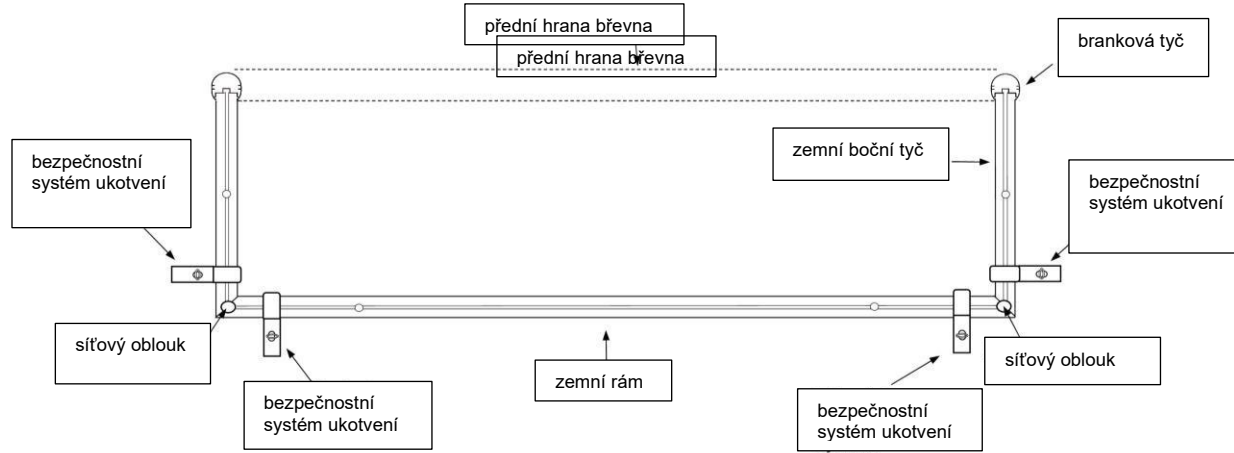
přední hrana břevna

přední hrana břevna

branková tyč

zemní boční tyč

bezpečnostní systém ukotvení

bezpečnostní systém ukotvení

síťový oblouk

síťový oblouk

bezpečnostní systém ukotvení

zemní rám

bezpečnostní systém ukotvení